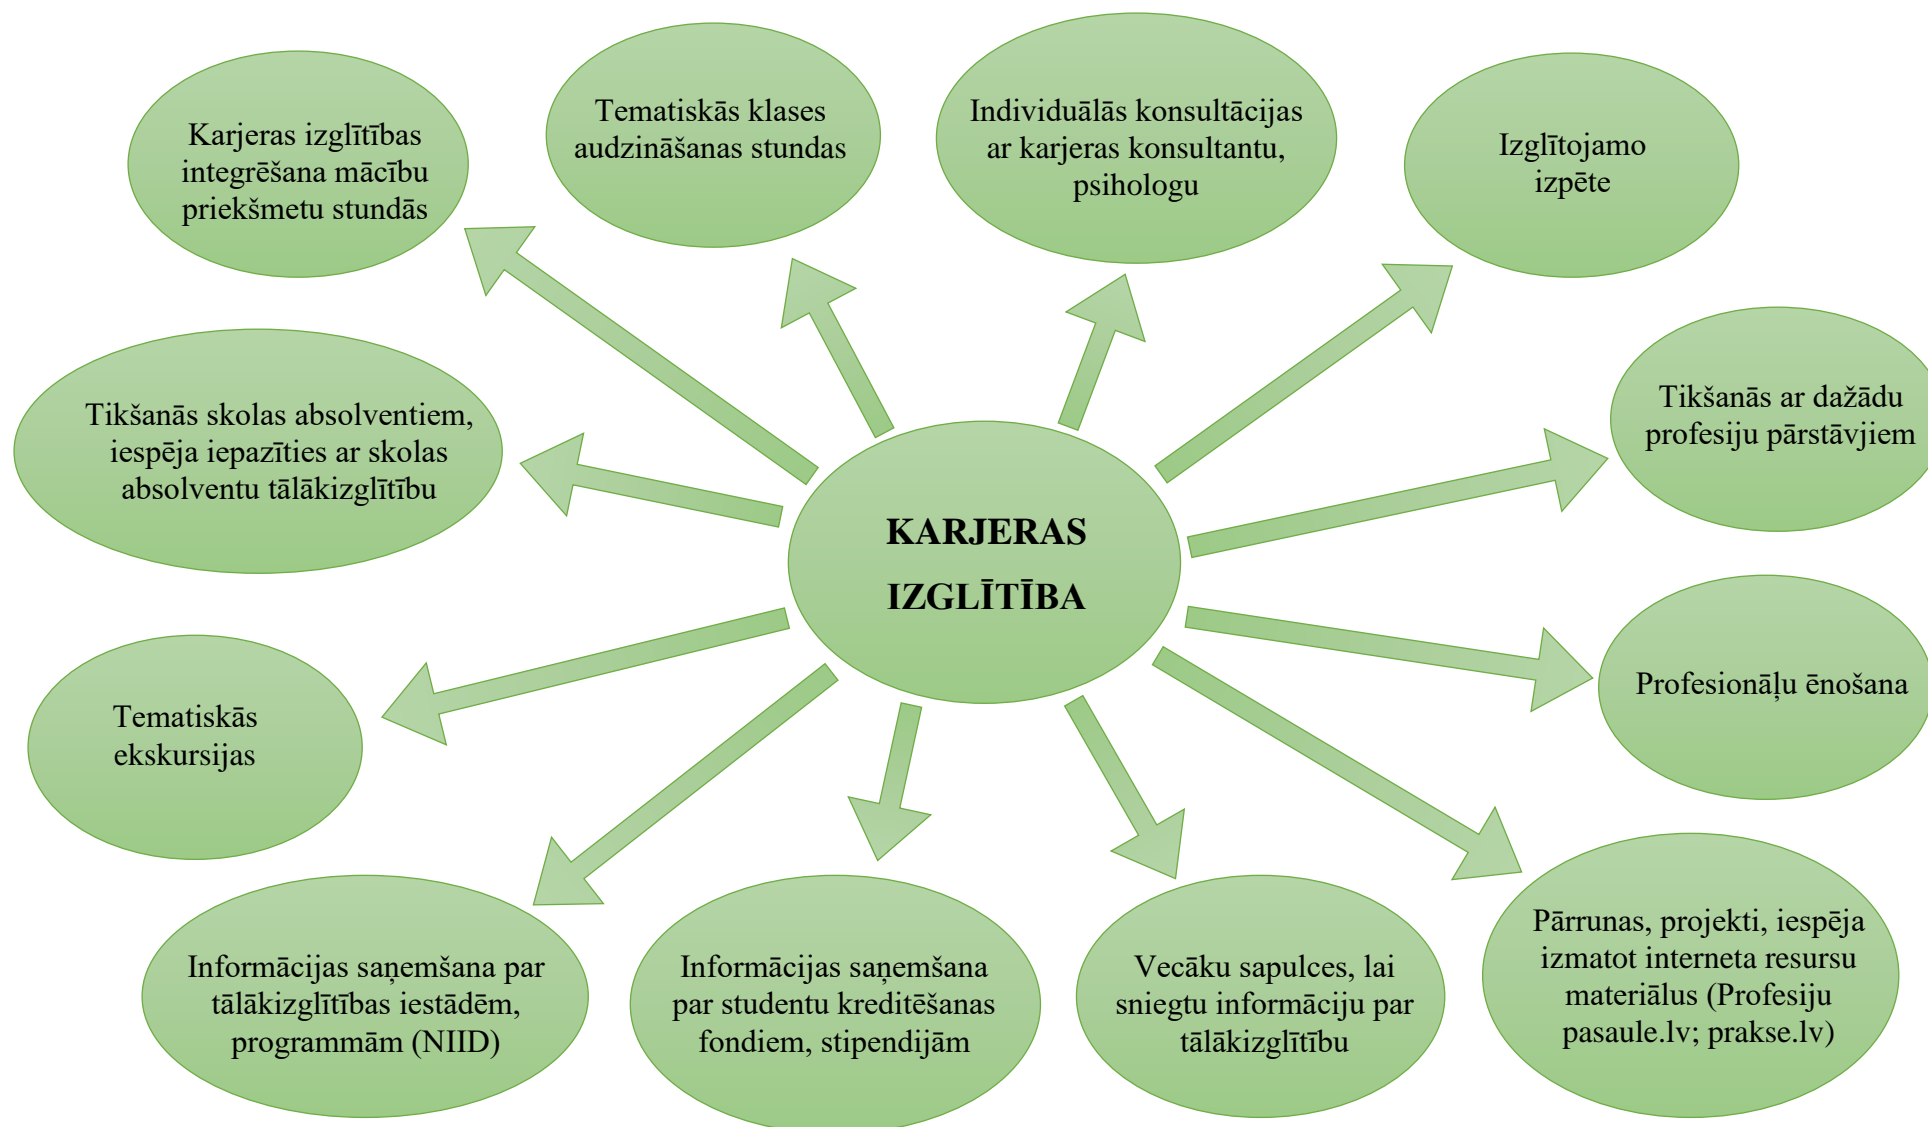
KARJERAS IZGLĪTĪBA

Karjeras izglītības integrēšana mācību priekšmetu stundās

Tematiskās klases audzināšanas stundas

Individuālās konsultācijas ar karjeras konsultantu, psihologu

Izglītojamo izpēte

Tikšanās skolas absolventiem, iespēja iepazīties ar skolas absolventu tālākizglītību

Tikšanās ar dažādu profesiju pārstāvjiem

Tematiskās ekskursijas

Profesionāļu ēnošana

Informācijas saņemšana par tālākizglītības iestādēm, programmām (NIID)

Informācijas saņemšana par studentu kreditēšanas fondiem, stipendijām

Vecāku sapulces, lai sniegtu informāciju par tālākizglītību

Pārrunas, projekti, iespēja izmatot interneta resursu materiālus (Profesiju pasaule.lv; prakse.lv)